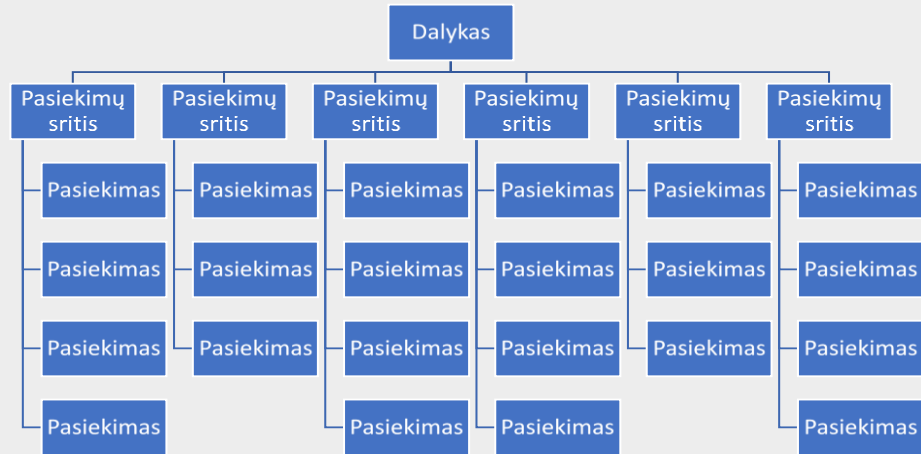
Dalykas

Pasiekimų sritis

Pasiekimas

Pasiekimas

Pasiekimas

Pasiekimas

Pasiekimų sritis

Pasiekimas

Pasiekimas

Pasiekimas

Pasiekimų sritis

Pasiekimas

Pasiekimas

Pasiekimas

Pasiekimas

Pasiekimų sritis

Pasiekimas

Pasiekimas

Pasiekimas

Pasiekimas

Pasiekimų sritis

Pasiekimas

Pasiekimas

Pasiekimas

Pasiekimų sritis

Pasiekimas

Pasiekimas

Pasiekimas

Pasiekimas